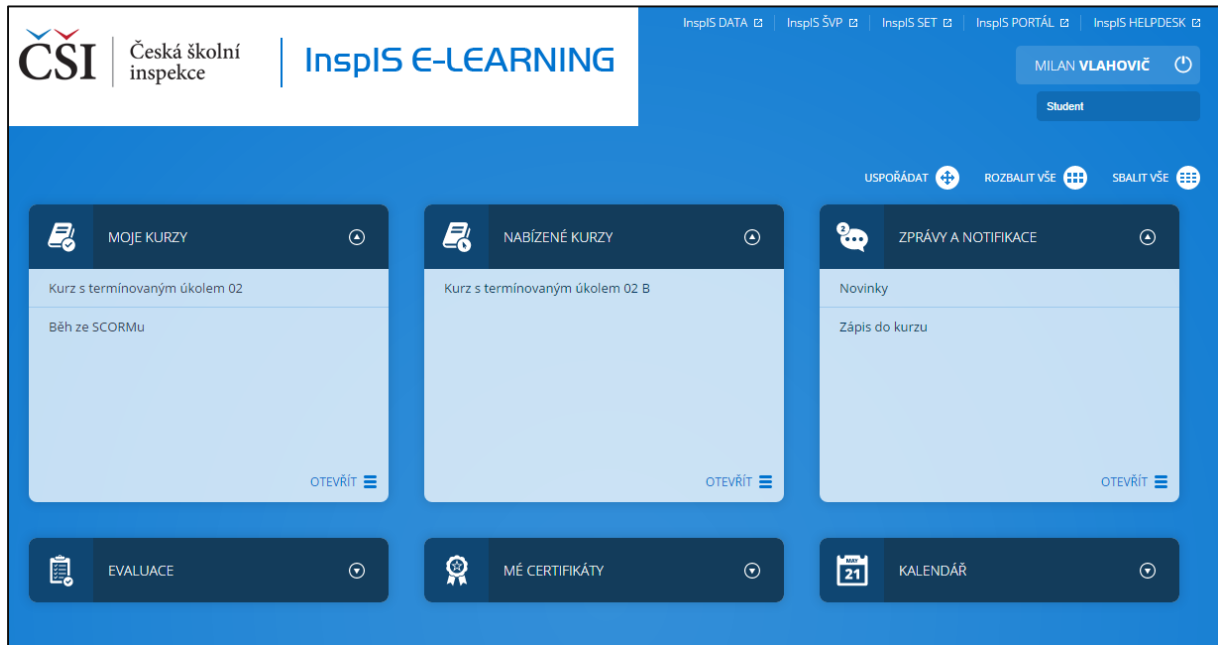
ČŠI Česká školní inspekce

InspIS E-LEARNING

InspIS DATA | InspIS ŠVP | InspIS SET | InspIS PORTÁL | InspIS HELPDESK

MILAN VLAHOVIČ

Student

USPOŘÁDAT ROZBALIT VŠE SBALIT VŠE

MOJE KURZY

Kurz s termínovaným úkolem 02

Běh ze SCORMu

OTEVŘÍT

NABÍZENÉ KURZY

Kurz s termínovaným úkolem 02 B

OTEVŘÍT

2

ZPRÁVY A NOTIFIKACE

Novinky

Zápis do kurzu

OTEVŘÍT

EVALUACE

MÉ CERTIFIKÁTY

21

KALENDÁŘ